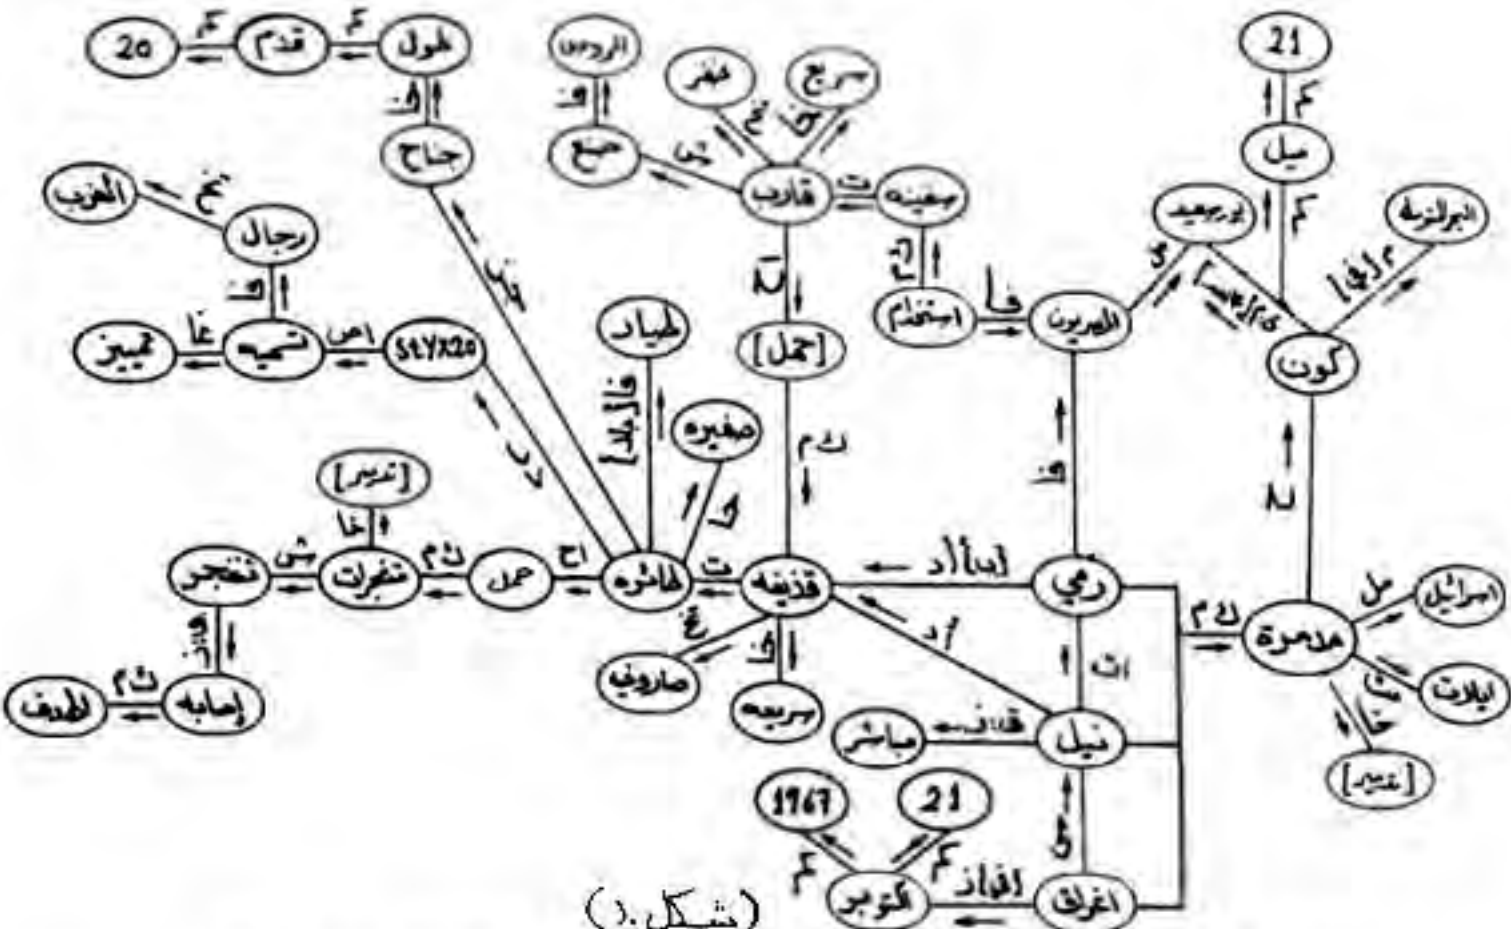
20
كم
قدم
كم
طول
ف
جناح
الغرب
نخ
رجال
ف
تمييز
غا
تسميه
اص
SIYX20
الردى
ف
صنع
جس
خطر
تخ
سريع
حن
قارب
ت
صغيره
آلة
[حمل]
ت م
آلة
استخدام
فا
المصريون
21
كم
ميل
كم
بورسعيد
البرلزوله
ك
كوت
لة
الصياد
فاعل
صغيره
ك
[تدمير]
غا
تفجر
ش
متفجرات
ت م
حمل
اح
الطائره
ت
قذيفه
أدا أد
أد
رمي
ف
ات
نيل
قذف
مباشر
ملاحرة
ت م
اسرائيل
مل
ايلات
من
[تدمير]
غاية
إصابه
ت م
الهدف
تخ
صاروخيه
ف
سريعه
1967
21
كم
كم
اكتوبر
افاد
اغراق
(شكل١)